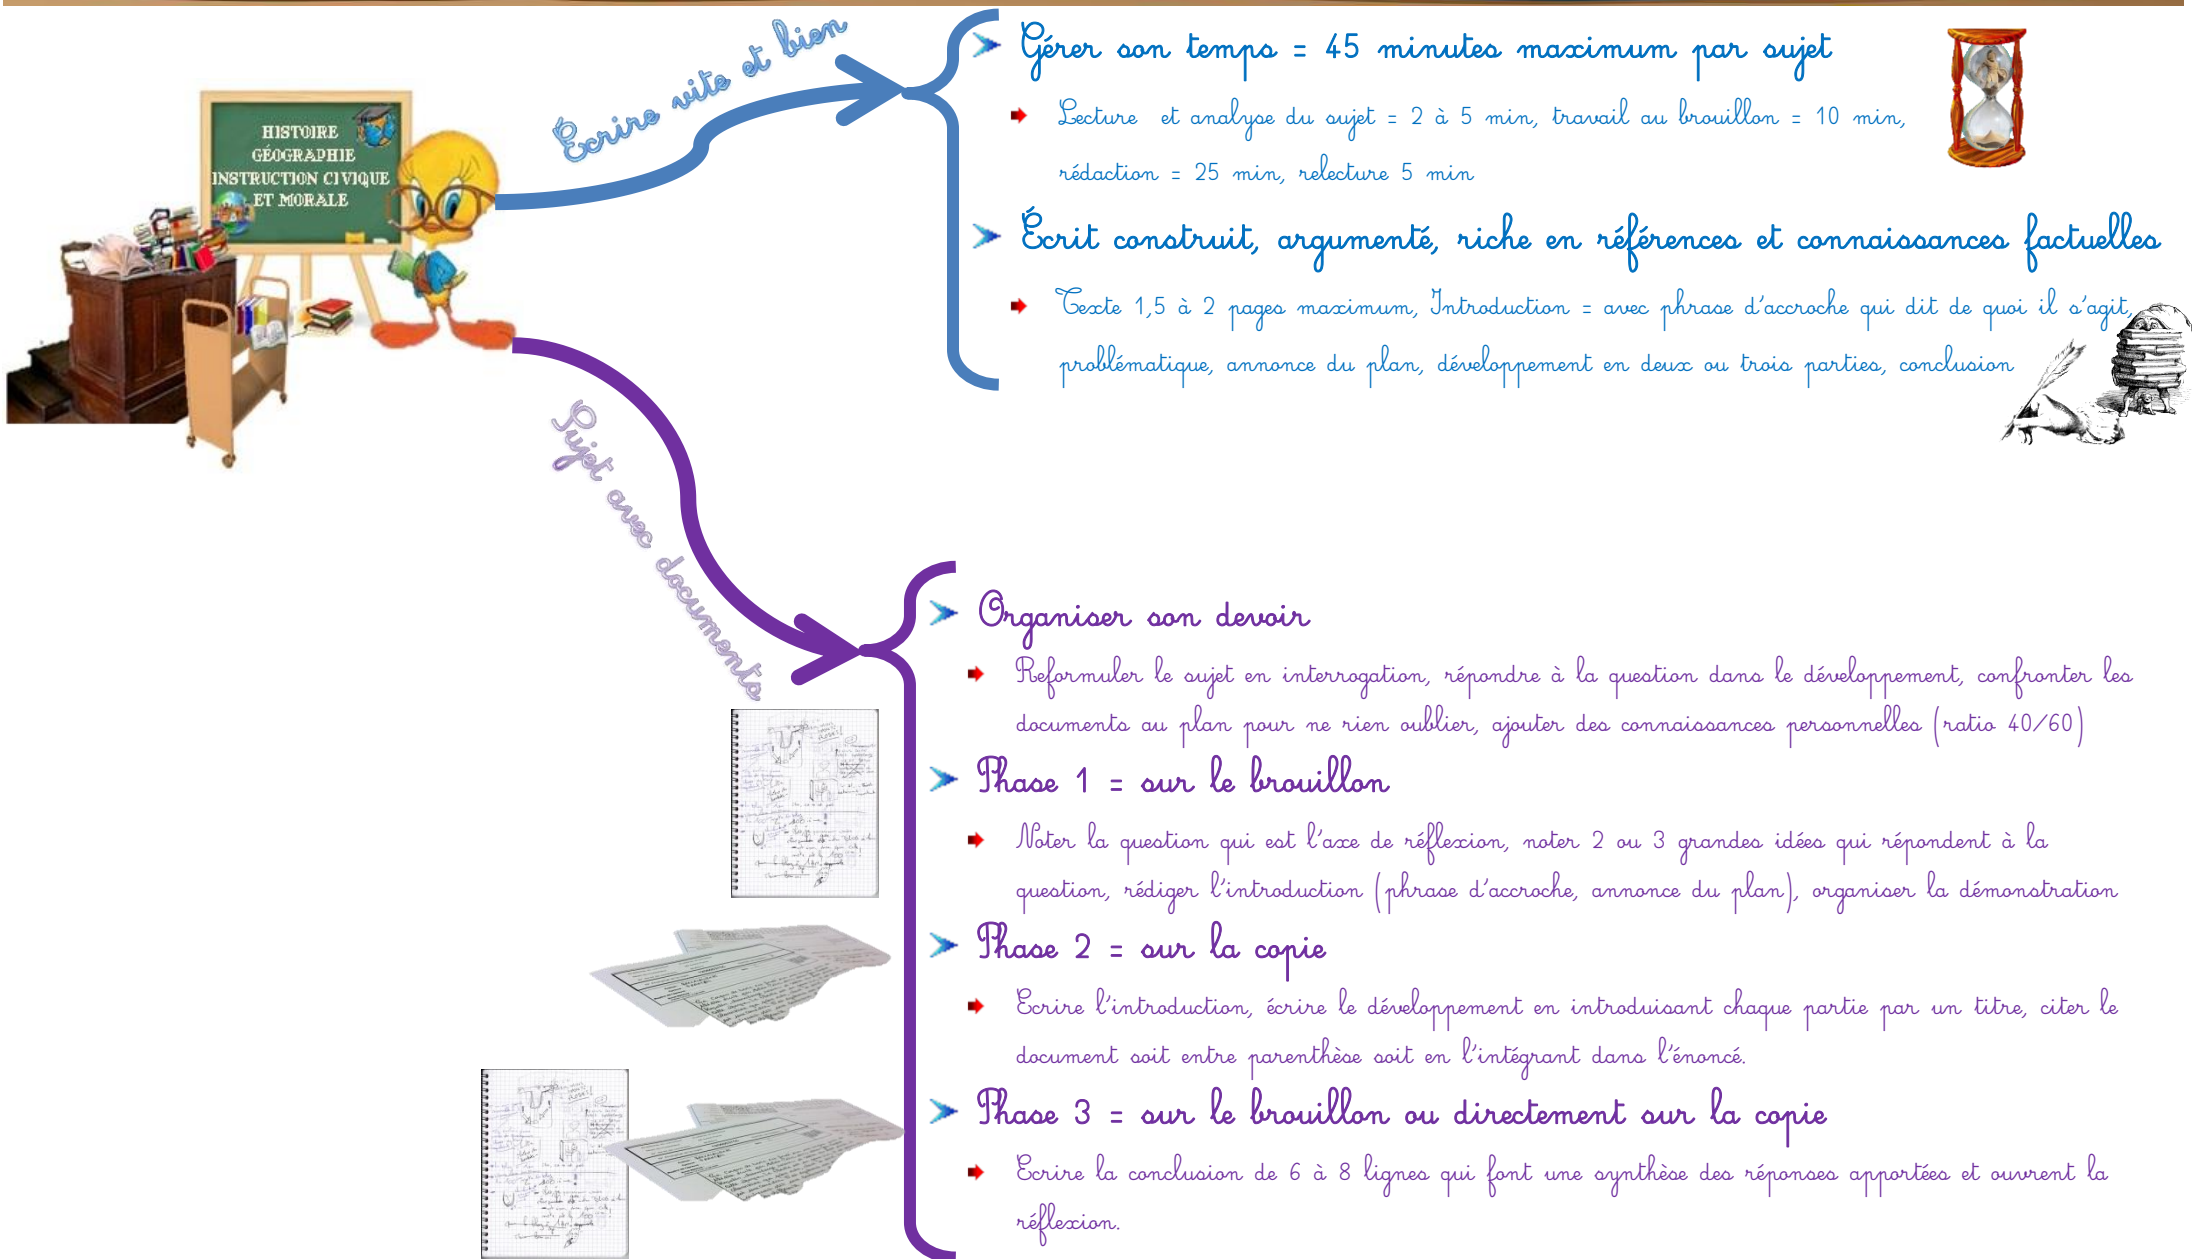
HISTOIRE
GÉOGRAPHIE
INSTRUCTION CIVIQUE
ET MORALE

Ecrire vite et bien

Gérer son temps = 45 minutes maximum par sujet

Lecture et analyse du sujet = 2 à 5 min, travail au brouillon = 10 min, rédaction = 25 min, relecture 5 min

Écrit construit, argumenté, riche en références et connaissances factuelles

Texte 1,5 à 2 pages maximum, Introduction = avec phrase d'accroche qui dit de quoi il s'agit, problématique, annonce du plan, développement en deux ou trois parties, conclusion

Sujet avec documents

Organiser son devoir

Reformuler le sujet en interrogation, répondre à la question dans le développement, confronter les documents au plan pour ne rien oublier, ajouter des connaissances personnelles (ratio 40/60)

Phase 1 = sur le brouillon

Noter la question qui est l'axe de réflexion, noter 2 ou 3 grandes idées qui répondent à la question, rédiger l'introduction (phrase d'accroche, annonce du plan), organiser la démonstration

Phase 2 = sur la copie

Ecrire l'introduction, écrire le développement en introduisant chaque partie par un titre, citer le document soit entre parenthèse soit en l'intégrant dans l'énoncé.

Phase 3 = sur le brouillon ou directement sur la copie

Ecrire la conclusion de 6 à 8 lignes qui font une synthèse des réponses apportées et ouvrent la réflexion.